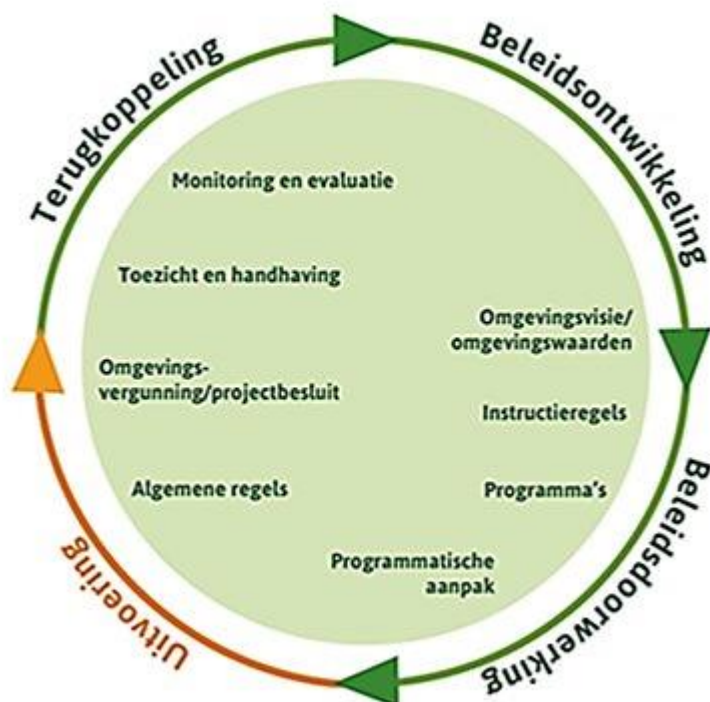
Terugkoppeling

Beleidsontwikkeling

Beleidsdoorwerking

Uitvoering

Monitoring en evaluatie

Toezicht en handhaving

Omgevingsvergunning/projectbesluit

Algemene regels

Omgevingsvisie/ omgevingswaarden

Instructieregels

Programma's

Programmatische aanpak